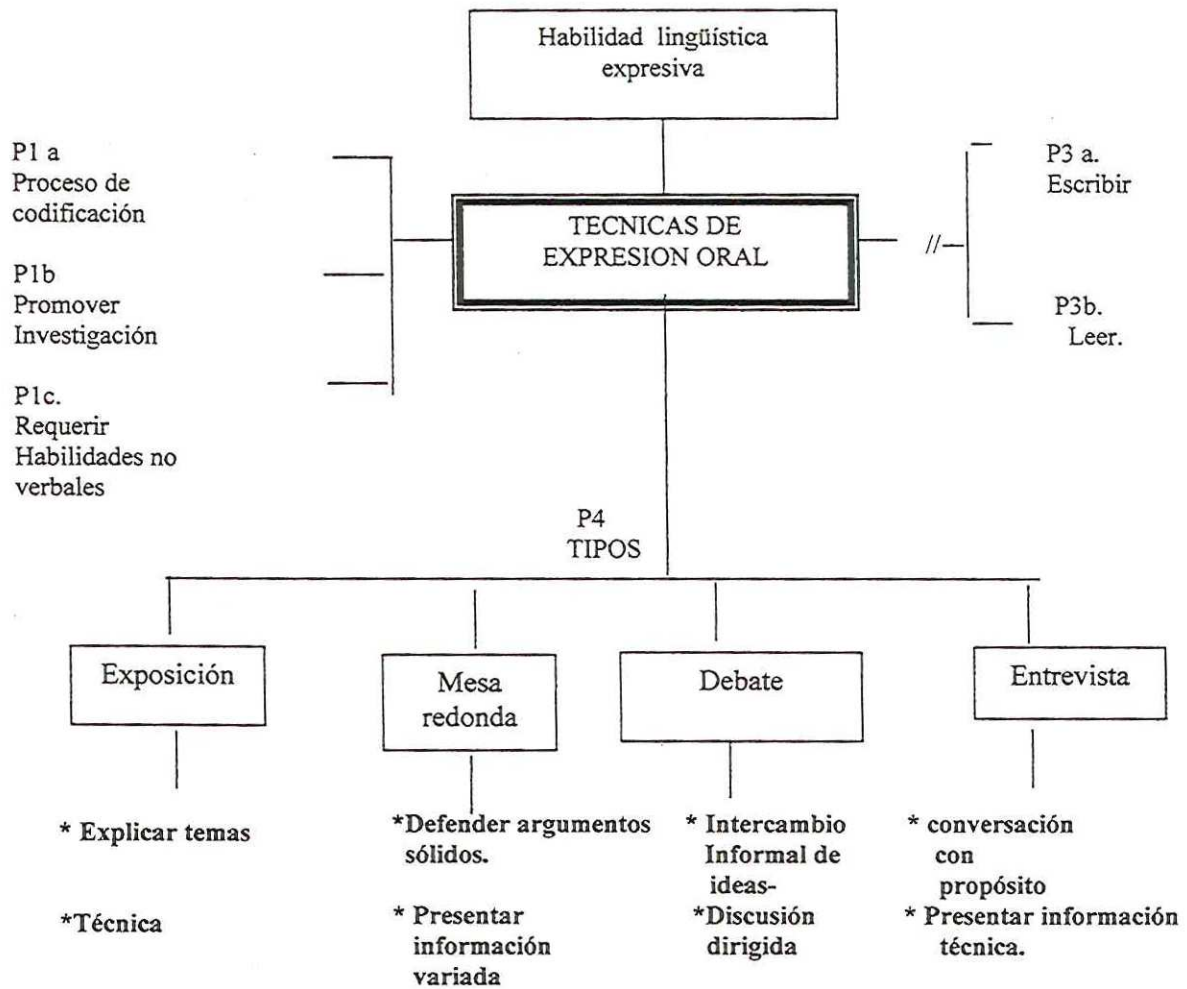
Habilidad lingüística expresiva

P1 a
Proceso de codificación

P1b
Promover Investigación

P1c.
Requerir Habilidades no verbales

TECNICAS DE EXPRESION ORAL

//

P3 a.
Escribir

P3b.
Leer.

P4
TIPOS

Exposición

* Explicar temas

*Técnica

Mesa redonda

*Defender argumentos sólidos.

* Presentar información variada

Debate

* Intercambio Informal de ideas-

*Discusión dirigida

Entrevista

* conversación con propósito

* Presentar información técnica.